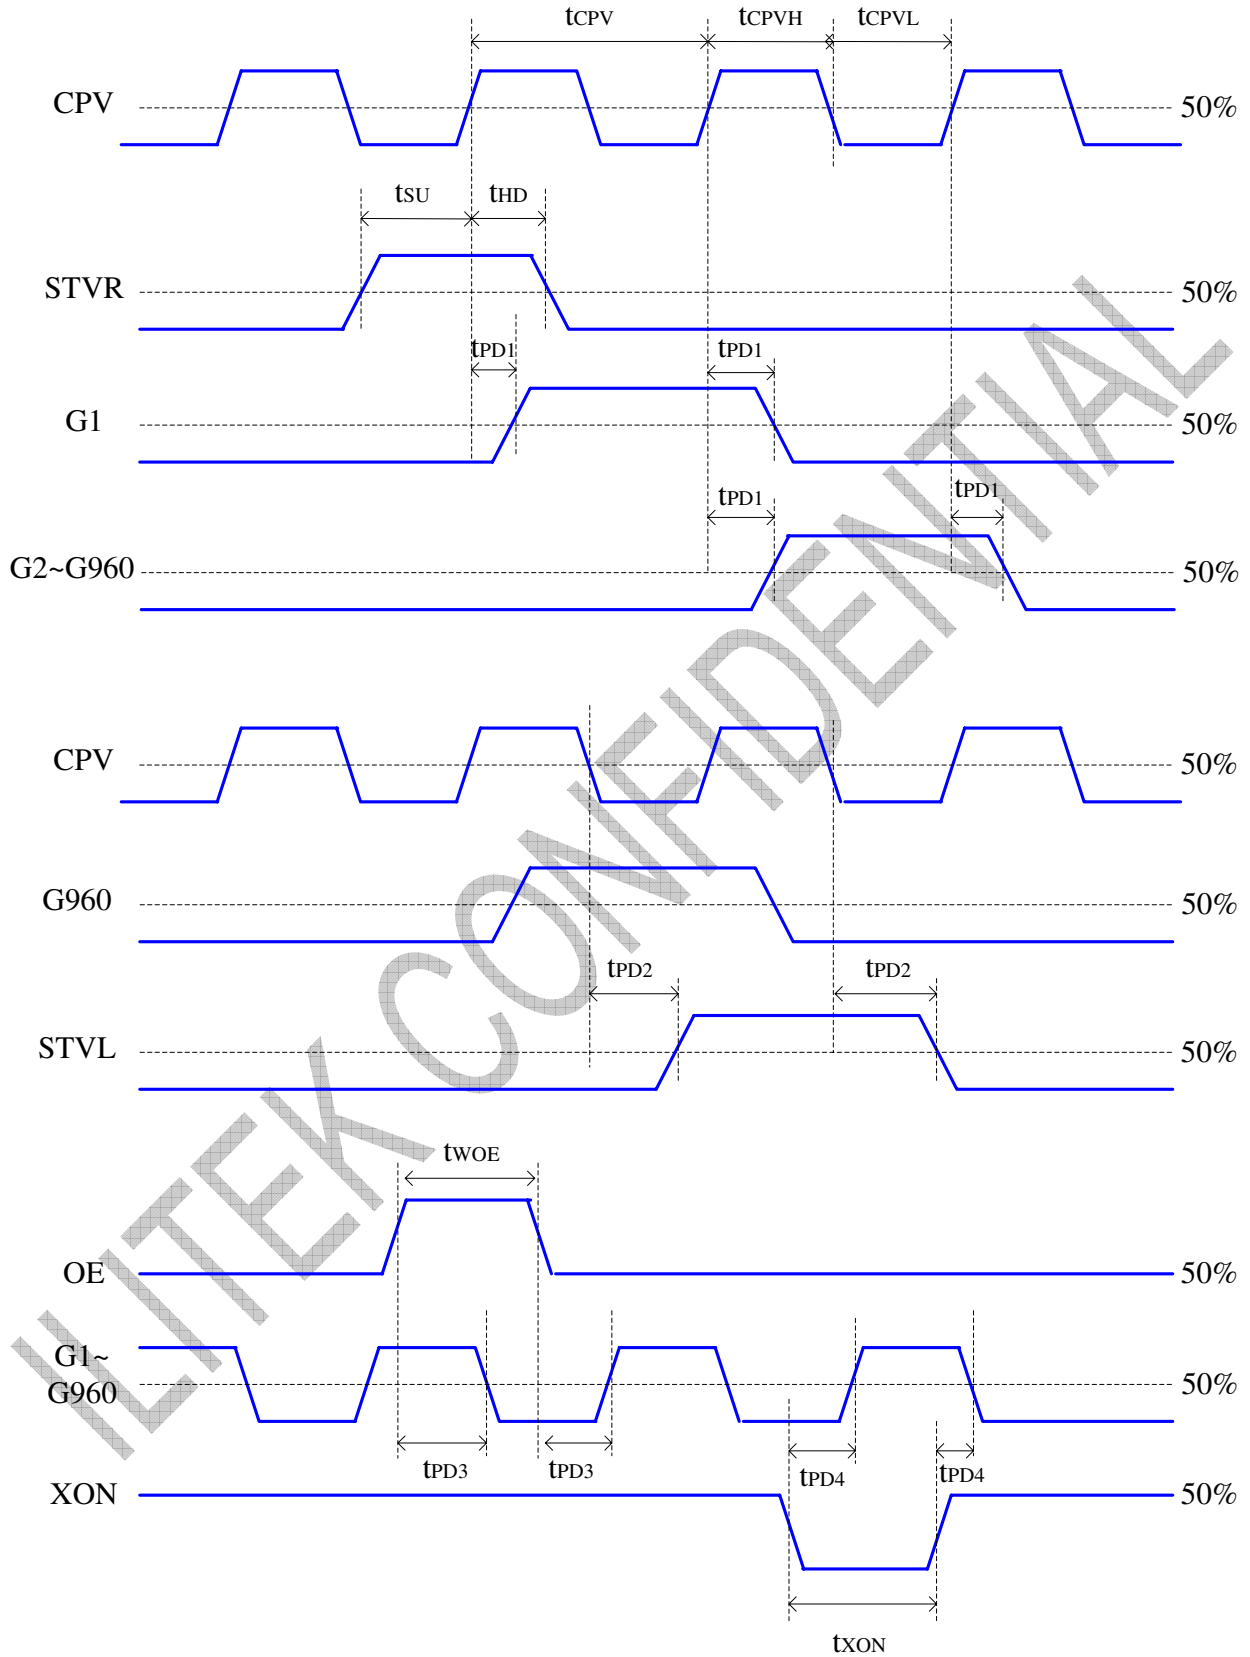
$t_{CPV}$ $t_{CPVH}$ $t_{CPVL}$

CPV

50%

$t_{SU}$ $t_{HD}$

STVR

50%

$t_{PD1}$ $t_{PD1}$

G1

50%

$t_{PD1}$ $t_{PD1}$

G2~G960

50%

CPV

50%

G960

50%

$t_{PD2}$ $t_{PD2}$

STVL

50%

$t_{WOE}$

OE

50%

G1~ G960

50%

$t_{PD3}$ $t_{PD3}$ $t_{PD4}$ $t_{PD4}$

XON

50%

$t_{XON}$

ILITEK CONFIDENTIAL